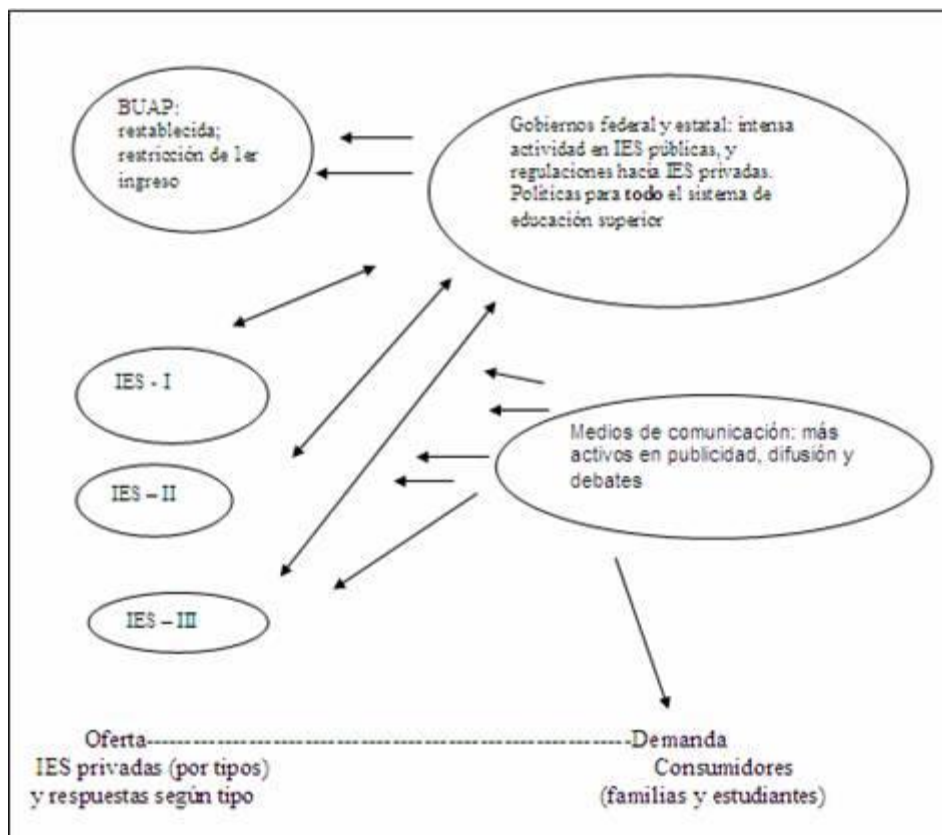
BUAP: restablecida; restricción de 1er ingreso

Gobiernos federal y estatal: intensa actividad en IES públicas, y regulaciones hacia IES privadas. Políticas para todo el sistema de educación superior

IES - I

IES – II

IES – III

Medios de comunicación: más activos en publicidad, difusión y debates

Oferta------------------------------------------------------------Demanda
IES privadas (por tipos) y respuestas según tipo

Consumidores (familias y estudiantes)